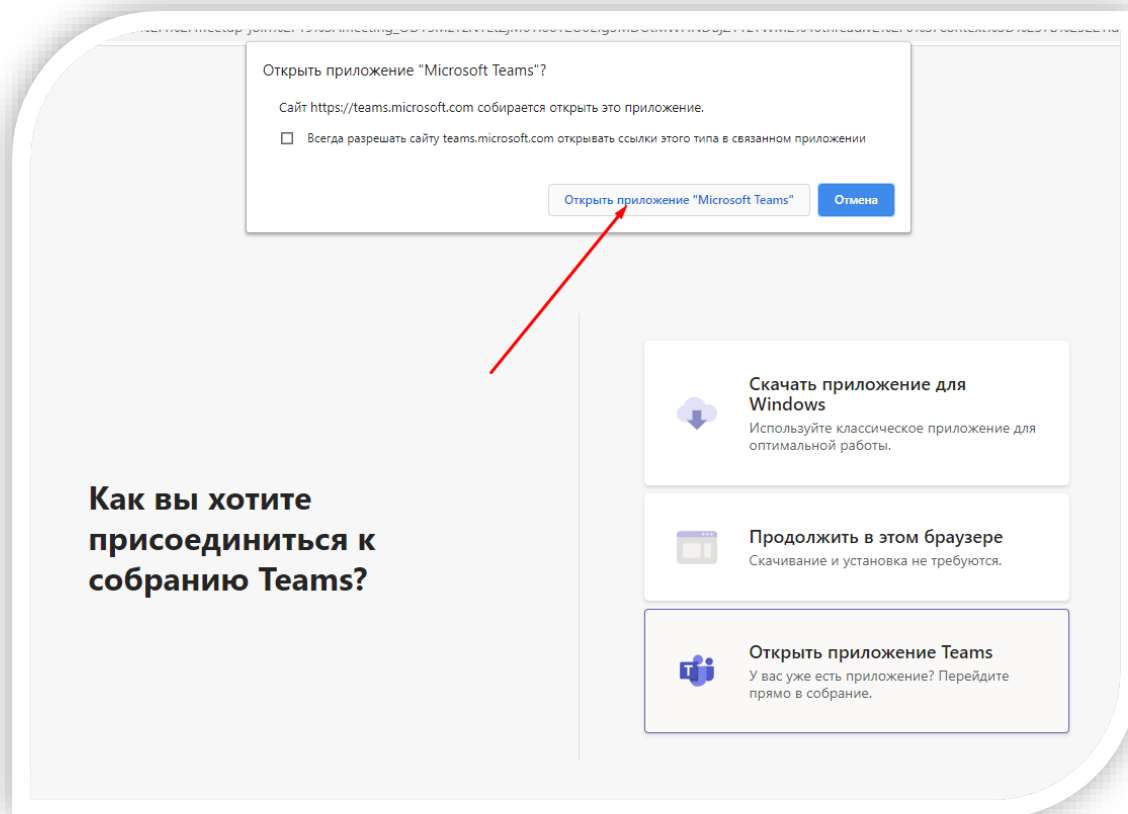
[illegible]meetup-join/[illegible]

Открыть приложение "Microsoft Teams"?

Сайт https://teams.microsoft.com собирается открыть это приложение.

Всегда разрешать сайту teams.microsoft.com открывать ссылки этого типа в связанном приложении

Открыть приложение "Microsoft Teams"

Отмена

Как вы хотите присоединиться к собранию Teams?

Скачать приложение для Windows
Используйте классическое приложение для оптимальной работы.

Продолжить в этом браузере
Скачивание и установка не требуются.

Открыть приложение Teams
У вас уже есть приложение? Перейдите прямо в собрание.